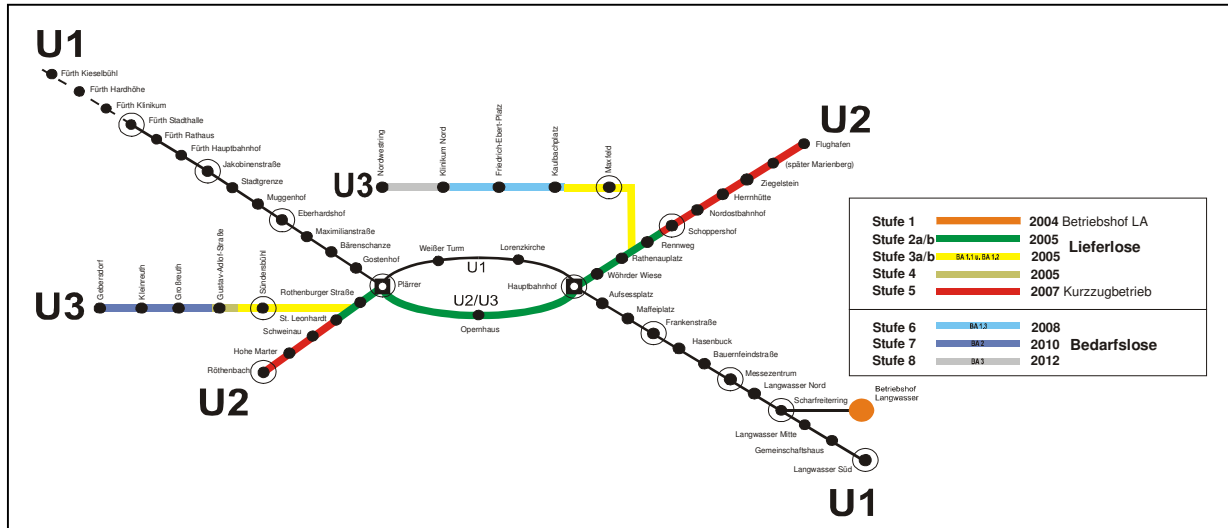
U1
Fürth Kieselbühl
Fürth Hardhöhe
Fürth Klinikum
Fürth Stadthalle
Fürth Rathaus
Fürth Hauptbahnhof
Jakobinenstraße
Stadtgrenze
Muggenhof
Eberhardshof
Maximilianstraße
Bärenschanze
Gostenhof

U3
Nordwestring
Klinikum Nord
Friedrich-Ebert-Platz
Kaulbachplatz
Maxfeld

U2
Flughafen
(später Marienberg)
Ziegelstein
Herrnhütte
Nordostbahnhof
Schoppershof
Rennweg
Rathenauplatz
Wöhrder Wiese

Weißer Turm
Lorenzkirche
U1
Plärrer
Hauptbahnhof
U2/U3
Opernhaus

U3
Gebersdorf
Kleinreuth
Großreuth
Gustav-Adolf-Straße
Sündersbühl
Rothenburger Straße
St. Leonhardt
Schweinau
Hohe Marter
Röthenbach
U2

Aufsessplatz
Maffeiplatz
Frankenstraße
Hasenbuck
Bauernfeindstraße
Messezentrum
Langwasser Nord
Scharfreiterring
Betriebshof Langwasser
Langwasser Mitte
Gemeinschaftshaus
Langwasser Süd
U1

| | | |
|---|---|---|
| Stufe 1 | | 2004 Betriebshof LA |
| Stufe 2a/b | | 2005 Lieferlose |
| Stufe 3a/b | BA 1.1 u. BA 1.2 | 2005 |
| Stufe 4 | | 2005 |
| Stufe 5 | | 2007 Kurzzugbetrieb |
| Stufe 6 | BA 1.3 | 2008 |
| Stufe 7 | BA 2 | 2010 Bedarfslose |
| Stufe 8 | BA 3 | 2012 |